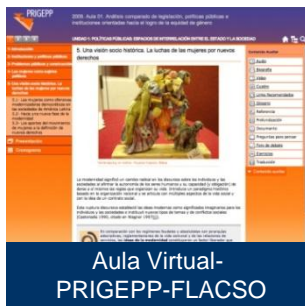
PRIGEPP

2009. Aula 01. Análisis comparado de legislación, políticas públicas e instituciones orientadas hacia el logro de la igualdad de género

UNIDAD 1: POLÍTICAS PÚBLICAS: ESPACIOS DE INTERARTICULACIÓN ENTRE EL ESTADO Y LA SOCIEDAD

1 Introducción
2 Instituciones y políticas públicas
3 Problemas públicos y desigualdades
4 Las mujeres como sujetos políticos
5 Una visión socio histórica: Las luchas de las mujeres por nuevos derechos
5.1 - Las mujeres como diferentes: modernidad y democracia
5.2 - Hacia una nueva fase de la modernidad
5.3 - Los aportes del movimiento de mujeres a la definición de nuevos derechos
Presentación
Cronograma

5. Una visión socio histórica: Las luchas de las mujeres por nuevos derechos

La modernidad significó un cambio radical en los discursos sobre los individuos y las sociedades al afirmar la autonomía de los seres humanos y su capacidad (y obligación) de dirigir a sí mismos las reglas que organizan su vida. Introdujo un paradigma histórico basado en la organización racional y en el principio de ciudadanía que se tradujo en un cambio en la idea de un contrato social.

En comparación con los regímenes feudales y absolutistas con jerarquías adscriptivas, la modernidad al igual que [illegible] ideas de la modernidad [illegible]

Contenido Auxiliar
Audio
Biografía
Video
Cuadro
Links Recomendados
Glosario
Referencias
Profundización
Documento
Preguntas para pensar
Foro de debate
Ejercicios
Traducción

Aula Virtual-
PRIGEPP-FLACSO